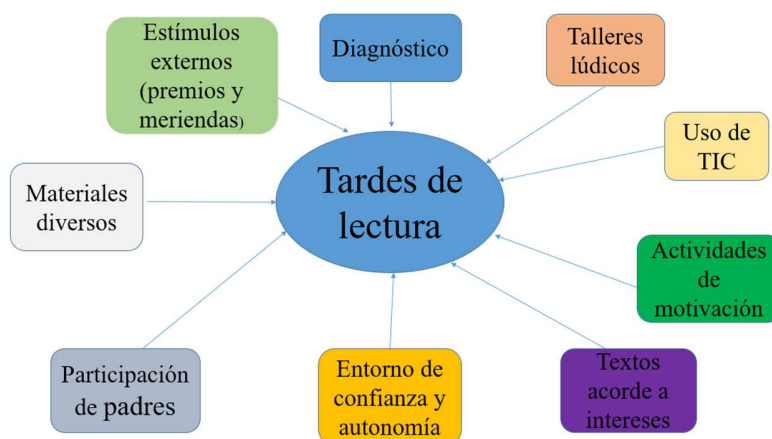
Estímulos externos (premios y meriendas)

Diagnóstico

Talleres lúdicos

Uso de TIC

Materiales diversos

Tardes de lectura

Actividades de motivación

Participación de padres

Entorno de confianza y autonomía

Textos acorde a intereses